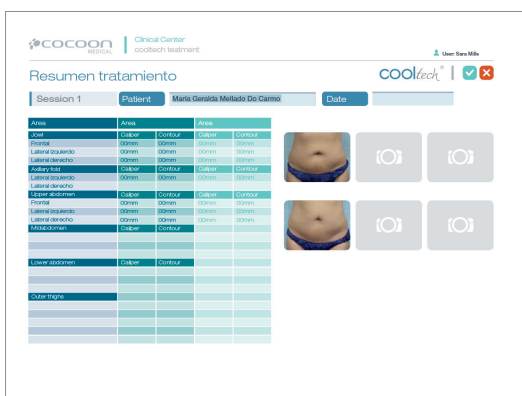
COCOON MEDICAL | Clinical Center cooltech teatment

User: Sara Mills

Resumen tratamiento

COOLtech®

Session 1 | Patient | María Geralda Mellado Do Carmo | Date

| Area | Area | | Area | |
|---|---|---|---|---|
| Jowl | Caliper | Contour | Caliper | Contour |
| Frontal | 00mm | 00mm | 00mm | 00mm |
| Lateral izquierdo | 00mm | 00mm | 00mm | 00mm |
| Lateral derecho | 00mm | 00mm | 00mm | 00mm |
| Axilary fold | Caliper | Contour | Caliper | Contour |
| Lateral izquierdo | 00mm | 00mm | 00mm | 00mm |
| Lateral derecho | | | | |
| Upper abdomen | Caliper | Contour | Caliper | Contour |
| Frontal | 00mm | 00mm | 00mm | 00mm |
| Lateral izquierdo | 00mm | 00mm | 00mm | 00mm |
| Lateral derecho | 00mm | 00mm | 00mm | 00mm |
| Midabdomen | Caliper | Contour | | |
| | | | | |
| | | | | |
| | | | | |
| Lower abdomen | Caliper | Contour | | |
| | | | | |
| | | | | |
| | | | | |
| Outer thighs | | | | |
| | | | | |
| | | | | |
| | | | | |
| | | | | |